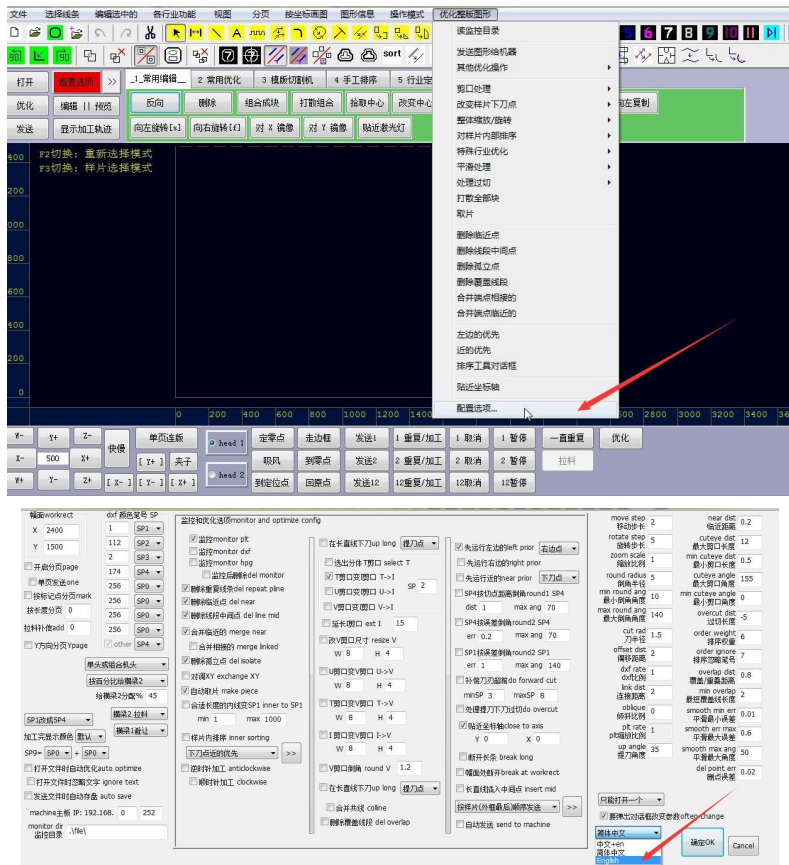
文件 选择线条 编辑选中的 各行业功能 视图 分页 按坐标画图 图形信息 操作模式 优化整版图形

读监控目录
发送图形给机器
其他优化操作
剪口处理
改变样片下刀点
整体缩放/旋转
对样片内部排序
特殊行业优化
平滑处理
处理过切
打散全部块
取片
删除临近点
删除线段中间点
删除孤立点
删除覆盖线段
合并端点相接的
合并端点临近的
左边的优先
近的优先
排序工具对话框
贴近坐标轴
配置选项...

打开 配置选项 >> 1 常用编辑 2 常用优化 3 横断切割机 4 手工排序 5 行业定
优化 编辑 || 预览 反向 删除 组合成块 打散组合 抬取中心 改变中心 向左复制
发送 显示加工轨迹 向左旋转[s] 向右旋转[f] 对 X 镜像 对 Y 镜像 贴近激光灯

F2切换: 重新选择模式
F3切换: 样片选择模式

400 200 0 200 400 600 800 1000 1200 1400 2800 3000 3200 3400 36

Y- Y+ Z- 快慢 单页连版 head 1 定零点 走边框 发送1 1 重复/加工 1 取消 1 暂停 一直重复 优化
X- 500 X+ [Y+] 夹子 head 2 限位 到零点 发送2 2 重复/加工 2 取消 2 暂停 拉料
W+ Y- Z+ [X-] [Y-] [X+] 到定位点 回原点 发送12 12重复/加工 12取消 12暂停

幅面workrect
X 2400
Y 1500
开自分页page
单页发送one
按标记分页mark
按长度分页 0
拉料补偿add 0
Y方向分页Ypage
dxf 颜色笔号 SP
1 SP1
112 SP2
2 SP3
174 SP4
256 SP0
256 SP0
256 SP0
256 SP0
other SP4
单头或组合机头
接首分比绘横梁2
绘横梁2分配% 45
SP1改成SP4
横梁2 拉料
加工完显示面积 数认 横梁1超过
SP9= SP0 + SP0
打开文件时自动优化auto optimize
打开文件时忽略文字 ignore text
发送文件时自动存盘 auto save
machine主机 IP: 192.168. 0 252
monitor dir 监控目录 \file\

监控和优化选项monitor and optimize config
监控monitor plt
监控monitor dxf
监控monitor hpg
监控后删除del monitor
删除重复线条del repeat pline
删除临近点 del near
删除线段中间点 del line mid
合并临近的 merge near
合并相接的 merge linked
删除孤立点 del isolate
对调XY exchange XY
自动取片 make piece
去掉长度的内线SP1 inner to SP1
min 1 max 1000
样片内排序 inner sorting
下刀点近的优先
逆时针加工 anticlockwise
顺时针加工 clockwise
>>

在长直线下刀up long 提刀点
选出分体下剪口 select T
T剪口变剪口 T->I SP 2
U剪口变剪口 U->I
V剪口变剪口 V->I
延长剪口 ext I 15
改V剪口尺寸 resize V
W 8 H 4
U剪口变V剪口 U->V
W 8 H 4
T剪口变V剪口 T->V
W 8 H 4
I剪口变V剪口 I->V
W 8 H 4
V剪口倒角 round V 1.2
在长直线下刀up long 提刀点
合并共线 colline
删除覆盖线段 del overlap

先运行左边的left prior 右边点
先运行右边的right prior
先运行近的near prior 下刀点
SP4铰切点圆角round1 SP4
dist 1 max ang 70
SP4铰链差倒角round2 SP4
err 0.2 max ang 70
SP1铰链差倒角round2 SP1
err 0.2 max ang 140
补偿刀刀超限do forward cut
minSP 3 maxSP 8
处理过刀下刀过切do overcut
贴近坐标轴close to axis
Y 0 X 0
断开长条 break long
幅面外剪开break at workrect
长直线插入中间点 insert mid
按样片(外框最后)顺序发送
>>
自动发送 send to machine

move step 移动步长 2
rotate step 旋转步长 5
zoom scale 缩放比例 1
round radius 倒角半径 5
min round ang 最小倒角角度 10
max round ang 最大倒角角度 140
cut rad 刀半径 1.5
offset dist 偏移距离 2
dxf rate dxf比例 1
link dist 连接距离 0.5
oblique 倾斜比例 0
plt rate plt缩放比例 1
up angle 提刀角度 35
near dist 临近距离 0.2
cuteye dist 最大圆口长度 12
min cuteye dist 最小圆口长度 0.5
cuteye angle 最大圆口角度 155
min cuteye angle 最小圆口角度 -5
overcut dist 过切长度 0
order weight 排序权重 2
order ignore 排序忽略笔号 7
overlap dist 覆盖/重叠距离 0.8
min overlap 最短覆盖线长度 2
smooth min err 平滑最小误差 0.01
smooth max err 平滑最大误差 0.6
smooth max ang 平滑最大角度 50
del point err 删点误差 0.02
只能打开一个
要弹出对话框改变参数often change
简体中文
中文+en
简体中文
English
确定OK Cancel